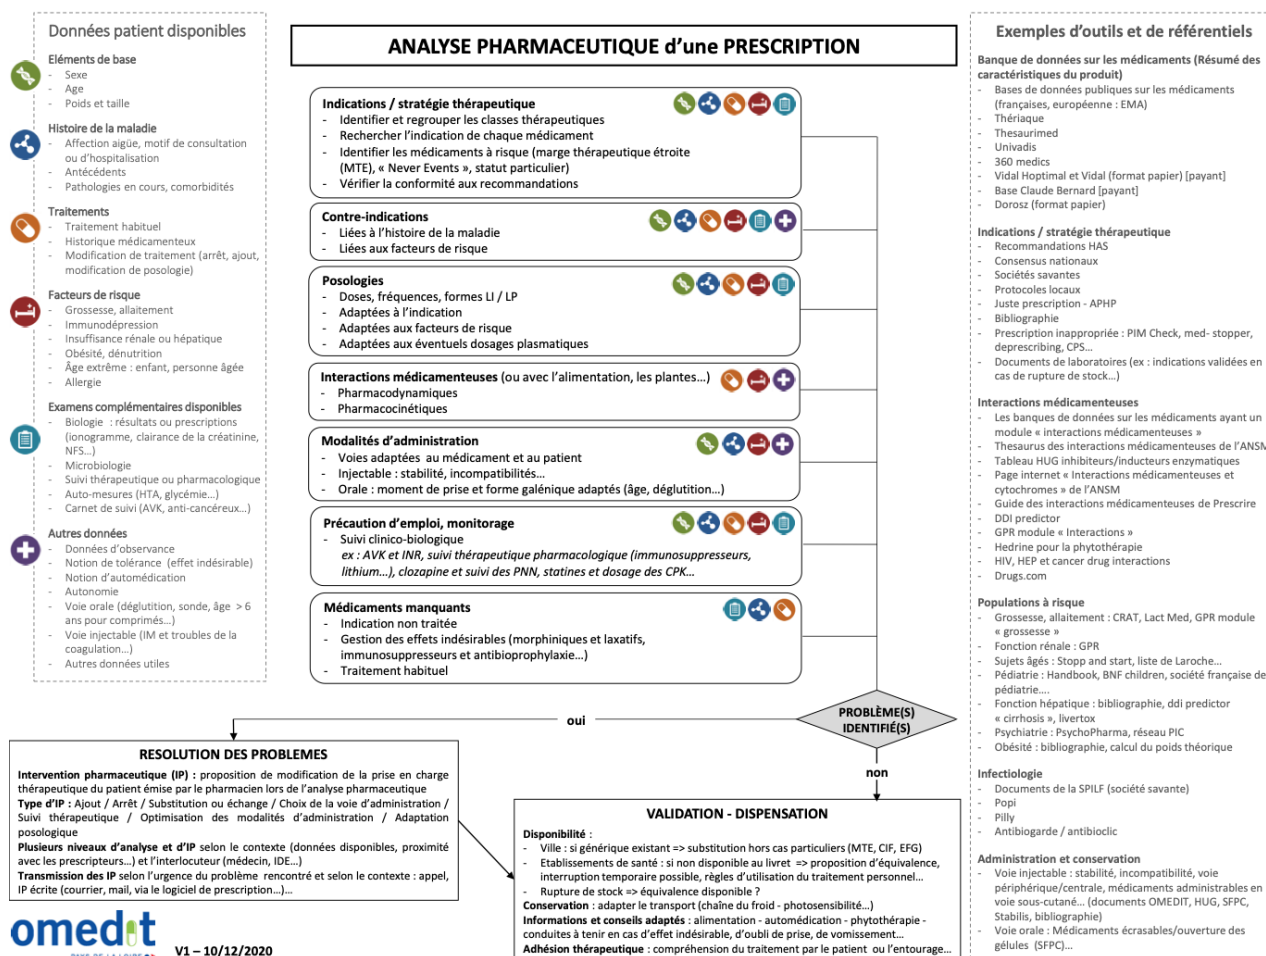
Données patient disponibles

Eléments de base
- Sexe
- Age
- Poids et taille

Histoire de la maladie
- Affection aigüe, motif de consultation ou d'hospitalisation
- Antécédents
- Pathologies en cours, comorbidités

Traitements
- Traitement habituel
- Historique médicamenteux
- Modification de traitement (arrêt, ajout, modification de posologie)

Facteurs de risque
- Grossesse, allaitement
- Immunodépression
- Insuffisance rénale ou hépatique
- Obésité, dénutrition
- Âge extrême : enfant, personne âgée
- Allergie

Examens complémentaires disponibles
- Biologie : résultats ou prescriptions (ionogramme, clairance de la créatinine, NFS…)
- Microbiologie
- Suivi thérapeutique ou pharmacologique
- Auto-mesures (HTA, glycémie…)
- Carnet de suivi (AVK, anti-cancéreux…)

Autres données
- Données d'observance
- Notion de tolérance (effet indésirable)
- Notion d'automédication
- Autonomie
- Voie orale (déglutition, sonde, âge > 6 ans pour comprimés…)
- Voie injectable (IM et troubles de la coagulation…)
- Autres données utiles

ANALYSE PHARMACEUTIQUE d'une PRESCRIPTION

Indications / stratégie thérapeutique
- Identifier et regrouper les classes thérapeutiques
- Rechercher l'indication de chaque médicament
- Identifier les médicaments à risque (marge thérapeutique étroite (MTE), « Never Events », statut particulier)
- Vérifier la conformité aux recommandations

Contre-indications
- Liées à l'histoire de la maladie
- Liées aux facteurs de risque

Posologies
- Doses, fréquences, formes LI / LP
- Adaptées à l'indication
- Adaptées aux facteurs de risque
- Adaptées aux éventuels dosages plasmatiques

Interactions médicamenteuses (ou avec l'alimentation, les plantes…)
- Pharmacodynamiques
- Pharmacocinétiques

Modalités d'administration
- Voies adaptées au médicament et au patient
- Injectable : stabilité, incompatibilités…
- Orale : moment de prise et forme galénique adaptés (âge, déglutition…)

Précaution d'emploi, monitorage
- Suivi clinico-biologique
ex : AVK et INR, suivi thérapeutique pharmacologique (immunosuppresseurs, lithium…), clozapine et suivi des PNN, statines et dosage des CPK…

Médicaments manquants
- Indication non traitée
- Gestion des effets indésirables (morphiniques et laxatifs, immunosuppresseurs et antibioprophylaxie…)
- Traitement habituel

PROBLÈME(S) IDENTIFIÉ(S)
oui
non

RESOLUTION DES PROBLEMES
Intervention pharmaceutique (IP) : proposition de modification de la prise en charge thérapeutique du patient émise par le pharmacien lors de l'analyse pharmaceutique
Type d'IP : Ajout / Arrêt / Substitution ou échange / Choix de la voie d'administration / Suivi thérapeutique / Optimisation des modalités d'administration / Adaptation posologique
Plusieurs niveaux d'analyse et d'IP selon le contexte (données disponibles, proximité avec les prescripteurs…) et l'interlocuteur (médecin, IDE…)
Transmission des IP selon l'urgence du problème rencontré et selon le contexte : appel, IP écrite (courrier, mail, via le logiciel de prescription…)…

omedit
V1 – 10/12/2020

VALIDATION - DISPENSATION
Disponibilité :
- Ville : si générique existant => substitution hors cas particuliers (MTE, CIF, EFG)
- Etablissements de santé : si non disponible au livret => proposition d'équivalence, interruption temporaire possible, règles d'utilisation du traitement personnel…
- Rupture de stock => équivalence disponible ?
Conservation : adapter le transport (chaîne du froid - photosensibilité…)
Informations et conseils adaptés : alimentation - automédication - phytothérapie - conduites à tenir en cas d'effet indésirable, d'oubli de prise, de vomissement…
Adhésion thérapeutique : compréhension du traitement par le patient ou l'entourage…

Exemples d'outils et de référentiels

Banque de données sur les médicaments (Résumé des caractéristiques du produit)
- Bases de données publiques sur les médicaments (françaises, européenne : EMA)
- Thériaque
- Thesaurimed
- Univadis
- 360 medics
- Vidal Hoptimal et Vidal (format papier) [payant]
- Base Claude Bernard [payant]
- Dorosz (format papier)

Indications / stratégie thérapeutique
- Recommandations HAS
- Consensus nationaux
- Sociétés savantes
- Protocoles locaux
- Juste prescription - APHP
- Bibliographie
- Prescription inappropriée : PIM Check, med- stopper, deprescribing, CPS…
- Documents de laboratoires (ex : indications validées en cas de rupture de stock…)

Interactions médicamenteuses
- Les banques de données sur les médicaments ayant un module « interactions médicamenteuses »
- Thesaurus des interactions médicamenteuses de l'ANSM
- Tableau HUG inhibiteurs/inducteurs enzymatiques
- Page internet « Interactions médicamenteuses et cytochromes » de l'ANSM
- Guide des interactions médicamenteuses de Prescrire
- DDI predictor
- GPR module « Interactions »
- Hedrine pour la phytothérapie
- HIV, HEP et cancer drug interactions
- Drugs.com

Populations à risque
- Grossesse, allaitement : CRAT, Lact Med, GPR module « grossesse »
- Fonction rénale : GPR
- Sujets âgés : Stopp and start, liste de Laroche…
- Pédiatrie : Handbook, BNF children, société française de pédiatrie….
- Fonction hépatique : bibliographie, ddi predictor « cirrhosis », livertox
- Psychiatrie : PsychoPharma, réseau PIC
- Obésité : bibliographie, calcul du poids théorique

Infectiologie
- Documents de la SPILF (société savante)
- Popi
- Pilly
- Antibiogarde / antibioclic

Administration et conservation
- Voie injectable : stabilité, incompatibilité, voie périphérique/centrale, médicaments administrables en voie sous-cutané… (documents OMEDIT, HUG, SFPC), Stabilis, bibliographie)
- Voie orale : Médicaments écrasables/ouverture des gélules (SFPC)…